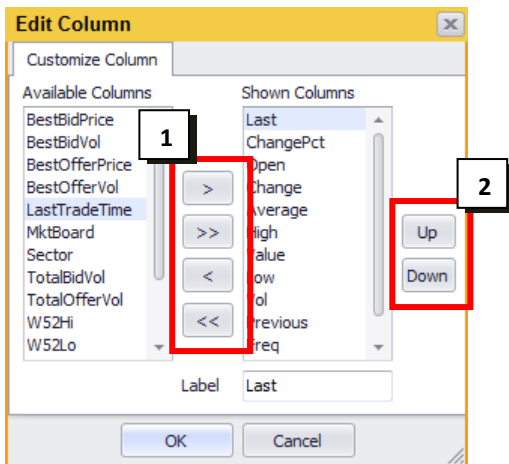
Edit Column

Customize Column

Available Columns
BestBidPrice
BestBidVol
BestOfferPrice
BestOfferVol
LastTradeTime
MktBoard
Sector
TotalBidVol
TotalOfferVol
W52Hi
W52Lo

1

>
>>
<
<<

Shown Columns
Last
ChangePct
Open
Change
Average
High
Value
Low
Vol
Previous
Freq

2

Up
Down

Label Last

OK Cancel